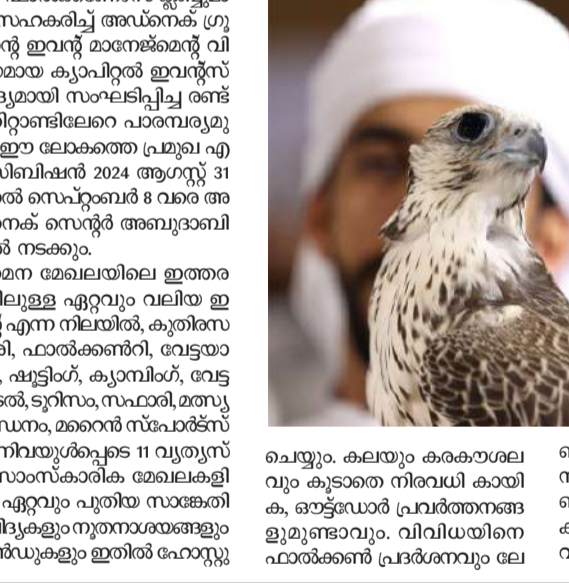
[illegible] സഹകരിച്ച് അഡ്നെക് ഗ്രൂ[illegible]ന്റ ഇവന്റ് മാനേജ്മെന്റ് വി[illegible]മായ ക്യാപിറ്റൽ ഇവന്റ്സ് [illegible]ദ്യമായി സംഘടിപ്പിച്ച രണ്ട് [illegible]റ്റാണ്ടിലേറെ പാരമ്പര്യമു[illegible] ഈ ലോകത്തെ പ്രമുഖ എ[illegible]സിബിഷൻ 2024 ആഗസ്റ്റ് 31 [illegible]ൽ സെപ്റ്റംബർ 8 വരെ അ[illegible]നെക് സെന്റർ അബുദാബി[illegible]ൽ നടക്കും.

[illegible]മന മേഖലയിലെ ഇത്തര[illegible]ിലുള്ള ഏറ്റവും വലിയ ഇ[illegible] എന്ന നിലയിൽ, കുതിരസ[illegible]ി, ഫാൽക്കൺറി, വേട്ടയാ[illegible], ഷൂട്ടിംഗ്, ക്യാമ്പിംഗ്, വേട്ട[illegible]ൽ, ടൂറിസം, സഫാരി, മത്സ്യ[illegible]ധനം, മറൈൻ സ്പോർട്സ് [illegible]നിവയുൾപ്പെടെ 11 വ്യത്യസ്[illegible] സാംസ്കാരിക മേഖലകളി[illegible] ഏറ്റവും പുതിയ സാങ്കേതി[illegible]വിദ്യകളും നൂതനാശയങ്ങളും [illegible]ൻഡുകളും ഇതിൽ ഹോസ്റ്റു

ചെയ്യും. കലയും കരകൗശല വും കൂടാതെ നിരവധി കായി ക, ഔട്ട്ഡോർ പ്രവർത്തനങ്ങ ളുമുണ്ടാവും. വിവിധയിനെ ഫാൽക്കൺ പ്രദർശനവും ലേ

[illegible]